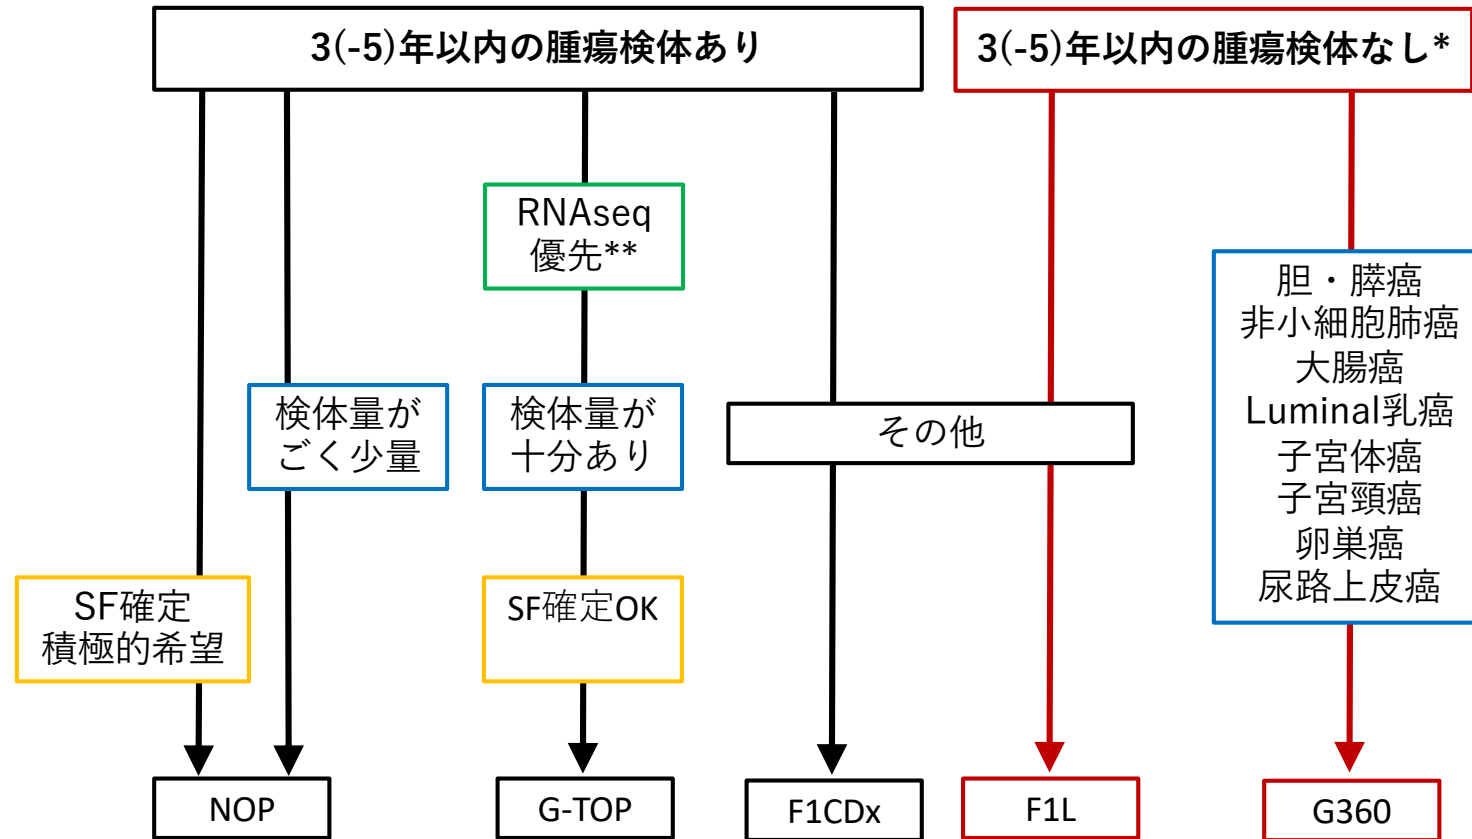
3(-5)年以内の腫瘍検体あり

3(-5)年以内の腫瘍検体なし*

RNAseq
優先**

検体量が
ごく少量

検体量が
十分あり

その他

胆・膵癌
非小細胞肺癌
大腸癌
Luminal乳癌
子宮体癌
子宮頸癌
卵巣癌
尿路上皮癌

SF確定
積極的希望

SF確定OK

NOP

G-TOP

F1CDx

F1L

G360